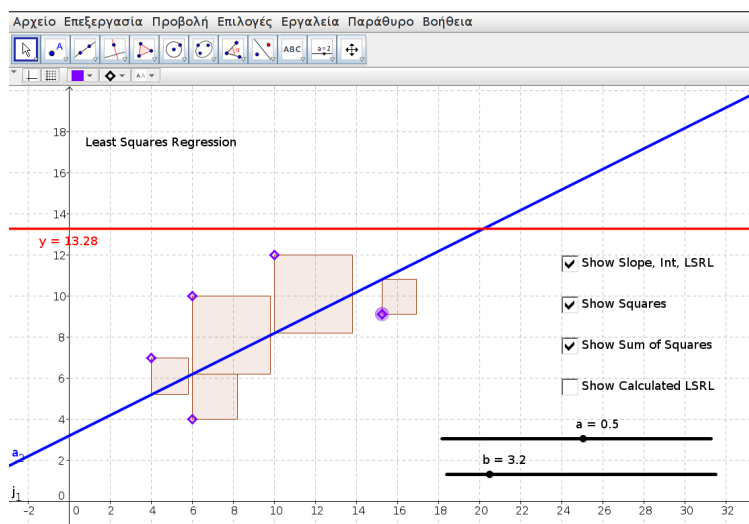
Αρχείο Επεξεργασία Προβολή Επιλογές Εργαλεία Παράθυρο Βοήθεια

ABC a=2

Least Squares Regression

y = 13.28

Show Slope, Int, LSRL

Show Squares

Show Sum of Squares

Show Calculated LSRL

a = 0.5

b = 3.2

$a_2$

$j_1$

18
16
14
12
10
8
6
4
2
0
-2 0 2 4 6 8 10 12 14 16 18 20 22 24 26 28 30 32